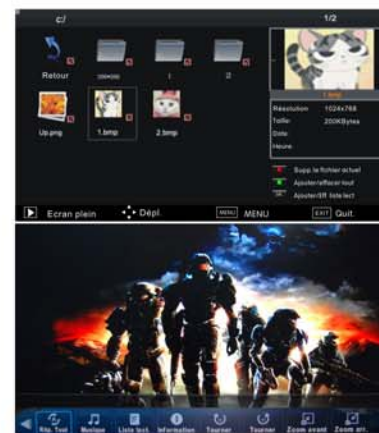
c:/

1/2

Retour

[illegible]

1

2

Up.png

1.bmp

2.bmp

1.bmp

Résolution 1024x768

Taille 200KBytes

Date

Heure

Supp.le fichier actuel

Ajouter/effacer tout

Ajouter/Eff.liste lect.

Ecran plein

Dépl.

MENU MENU

EXIT Quit.

Rép. Tout

Musique

Liste lect.

Information

Tourner

Tourner

Zoom avant

Zoom arr.